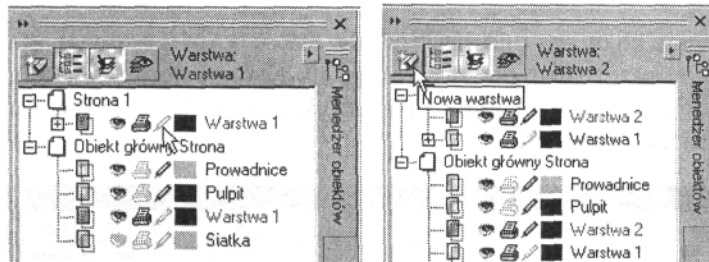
Warstwa:
Warstwa 1

Strona 1
Warstwa 1
Obiekt główny Strona
Prowadnice
Pulpit
Warstwa 1
Siatka

Menedżer obiektów

Warstwa:
Warstwa 2

Nowa warstwa
Warstwa 2
Warstwa 1
Obiekt główny Strona
Prowadnice
Pulpit
Warstwa 2
Warstwa 1

Menedżer obiektów